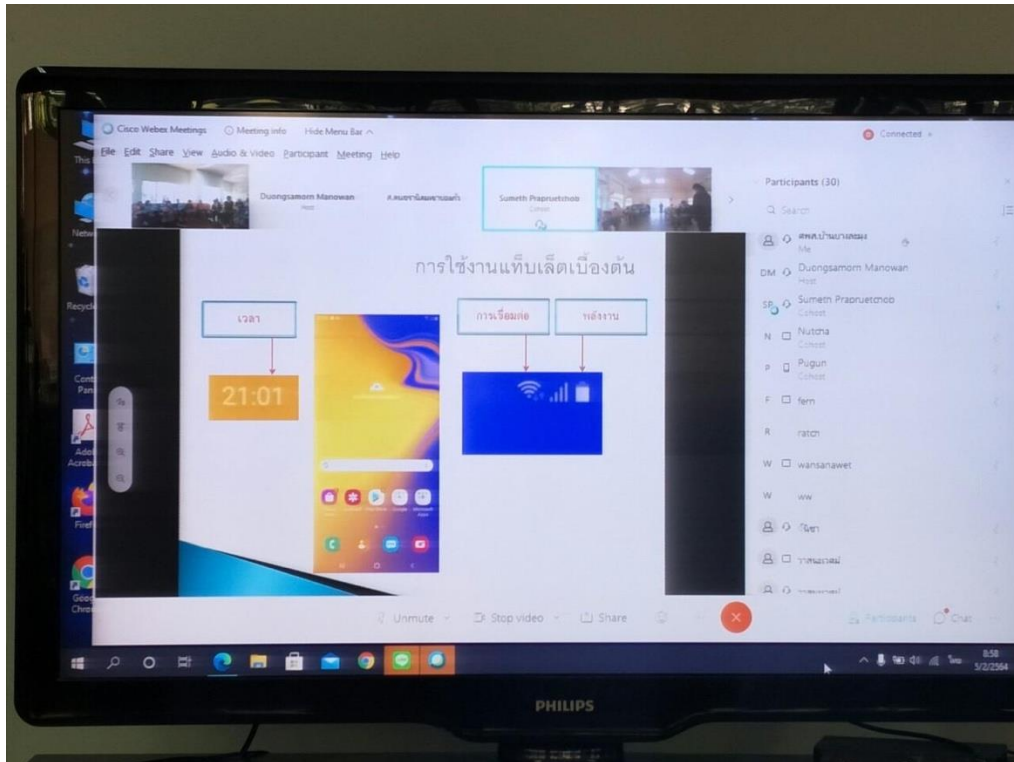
Cisco Webex Meetings Meeting info Hide Menu Bar ^

Connected

File Edit Share View Audio & Video Participant Meeting Help

Duongsamorn Manowan
Host

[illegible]

Sumeth Prapruetchob
Cohost

Participants (30)

Search

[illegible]
Me

DM Duongsamorn Manowan
Host

SP Sumeth Prapruetchob
Cohost

N Nutcha
Cohost

P Pugun
Cohost

F fern

R ratch

W wansanawet

W ww

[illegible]

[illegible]

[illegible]

การใช้งานแท็บเล็ตเบื้องต้น

เวลา

21:01

การเชื่อมต่อ

พลังงาน

Unmute Stop video Share

Participants Chat

This PC

Network

Recycle

Control Panel

Adobe Acrobat

Firefox

Google Chrome

8:58
5/2/2564

PHILIPS